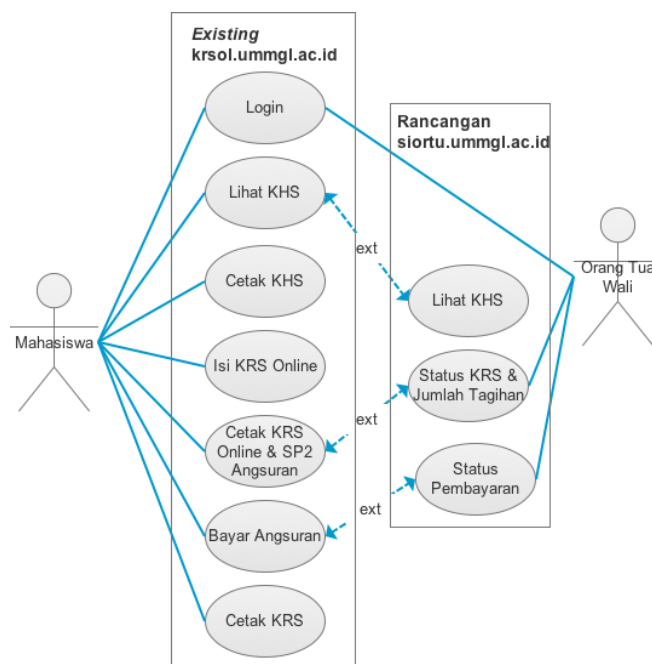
Existing
krsol.ummgl.ac.id

Login

Lihat KHS

Cetak KHS

Isi KRS Online

Cetak KRS Online & SP2 Angsuran

Bayar Angsuran

Cetak KRS

Rancangan
siortu.ummgl.ac.id

Lihat KHS

Status KRS & Jumlah Tagihan

Status Pembayaran

ext

ext

ext

Mahasiswa

Orang Tua Wali